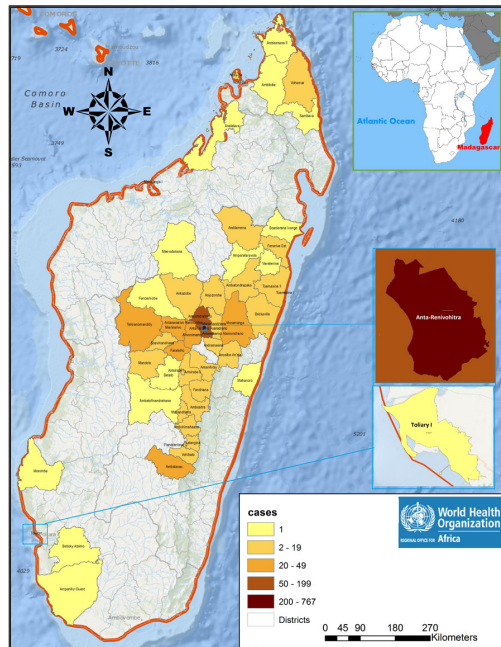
Comoro Basin

N
W
E
S

Atlantic Ocean
Madagascar

Anta-Renivohitra

Toliary I

3724
3816
3749
4180
5201
4023

Antsiranana II
Ambilobe
Vohemar
Sambava
Mampikony
Mandritsara
Ambatondrazaka
Fenerive Est
Toamasina I
Ambanja
Tsiroanomandidy
Miarinarivo
Ankazobe
Anjozorobe
Moramanga
Antsirabe I
Fianarantsoa I
Ihosy
Ambalavao
Manakara
Morombe
Betioky Atsimo
Ampanihy Ouest

cases
1
2 - 19
20 - 49
50 - 199
200 - 767
Districts

World Health Organization
REGIONAL OFFICE FOR Africa

0 45 90 180 270 Kilometers